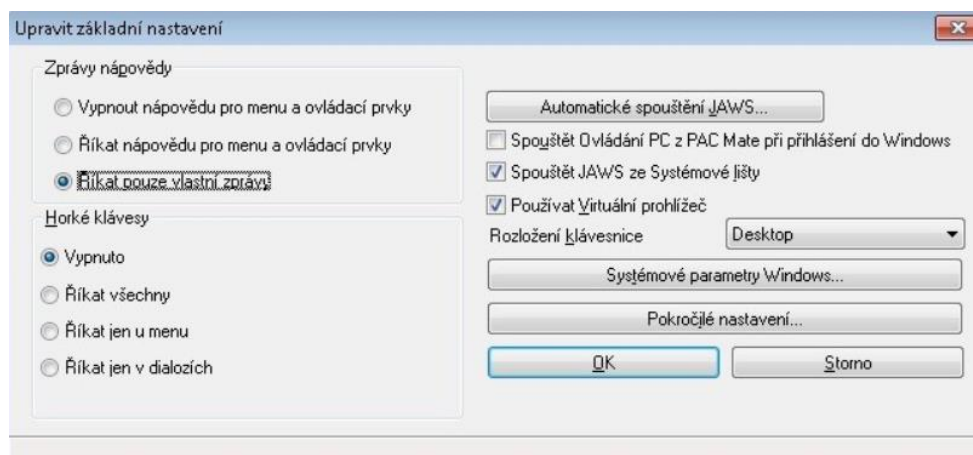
Upravit základní nastavení

Zprávy nápovědy

Vypnout nápovědu pro menu a ovládací prvky

Říkat nápovědu pro menu a ovládací prvky

Říkat pouze vlastní zprávy

Horké klávesy

Vypnuto

Říkat všechny

Říkat jen u menu

Říkat jen v dialozích

Automatické spouštění JAWS...

Spouštět Ovládání PC z PAC Mate při přihlášení do Windows

Spouštět JAWS ze Systémové lišty

Používat Virtuální prohlížeč

Rozložení klávesnice

Desktop

Systémové parametry Windows...

Pokročilé nastavení...

OK

Storno